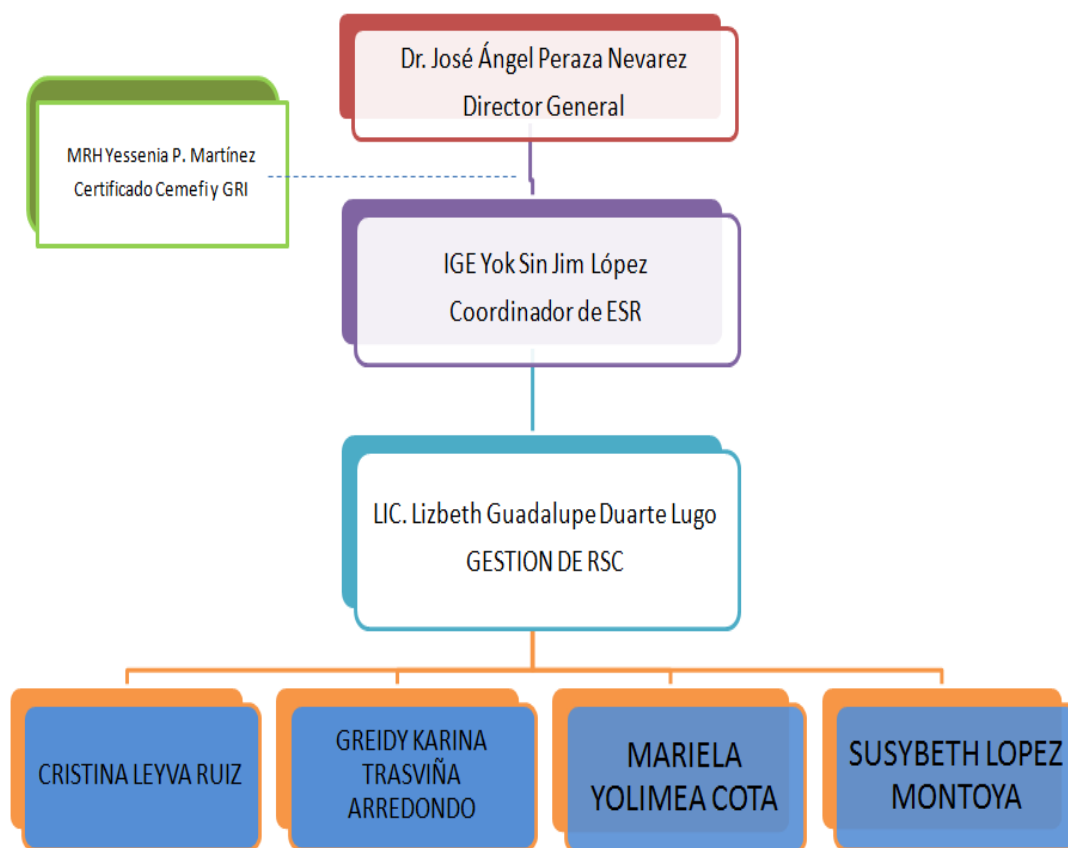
Dr. José Ángel Peraza Nevarez
Director General

MRH Yessenia P. Martínez
Certificado Cemefi y GRI

IGE Yok Sin Jim López
Coordinador de ESR

LIC. Lizbeth Guadalupe Duarte Lugo
GESTION DE RSC

CRISTINA LEYVA RUIZ

GREIDY KARINA TRASVIÑA ARREDONDO

MARIELA YOLIMEA COTA

SUSYBETH LOPEZ MONTOYA